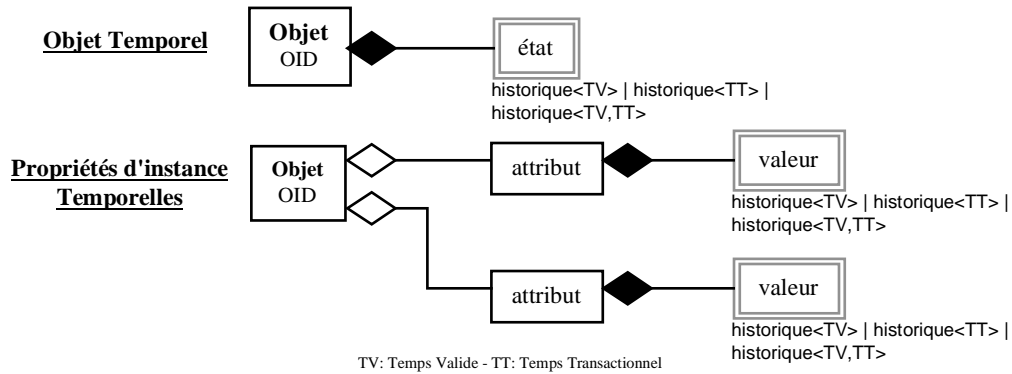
Objet Temporel

Objet
OID

état

historique<TV> | historique<TT> | historique<TV,TT>

Propriétés d'instance Temporelles

Objet
OID

attribut

valeur

historique<TV> | historique<TT> | historique<TV,TT>

attribut

valeur

historique<TV> | historique<TT> | historique<TV,TT>

TV: Temps Valide - TT: Temps Transactionnel